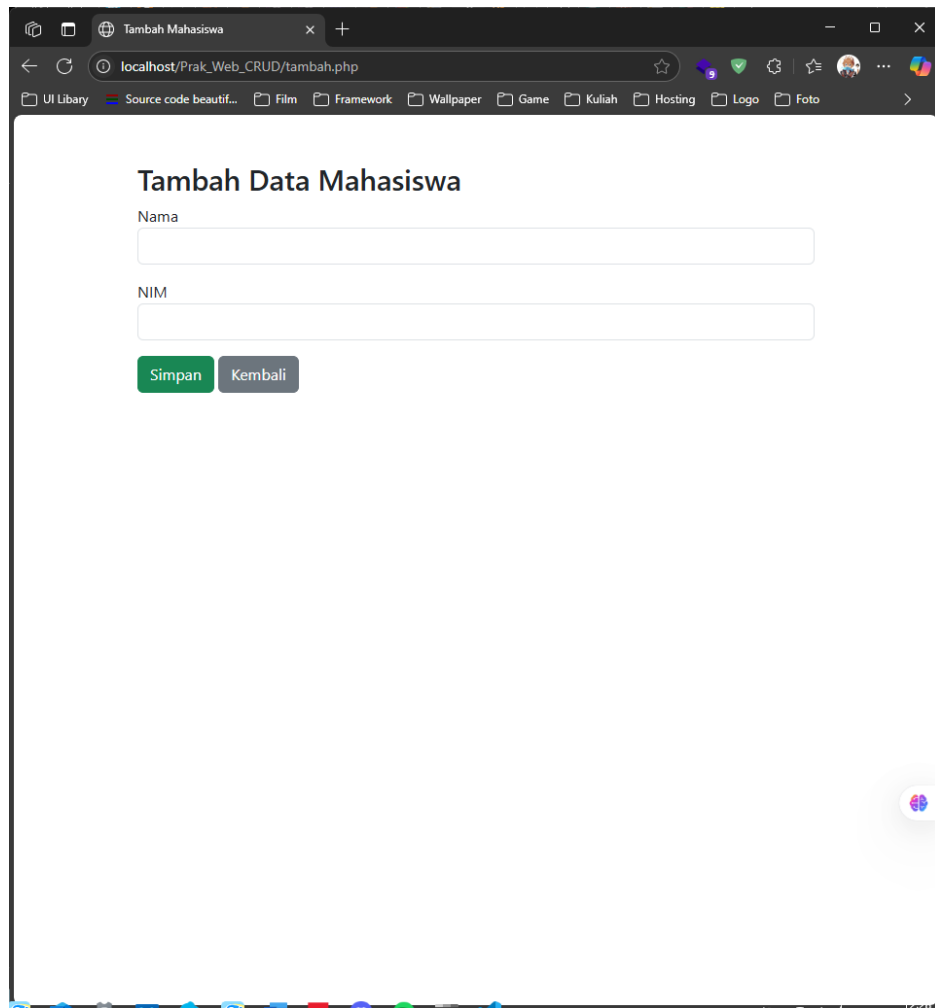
Tambah Mahasiswa

localhost/Prak_Web_CRUD/tambah.php

9

UI Libary | Source code beautif... | Film | Framework | Wallpaper | Game | Kuliah | Hosting | Logo | Foto

Tambah Data Mahasiswa

Nama

NIM

Simpan Kembali